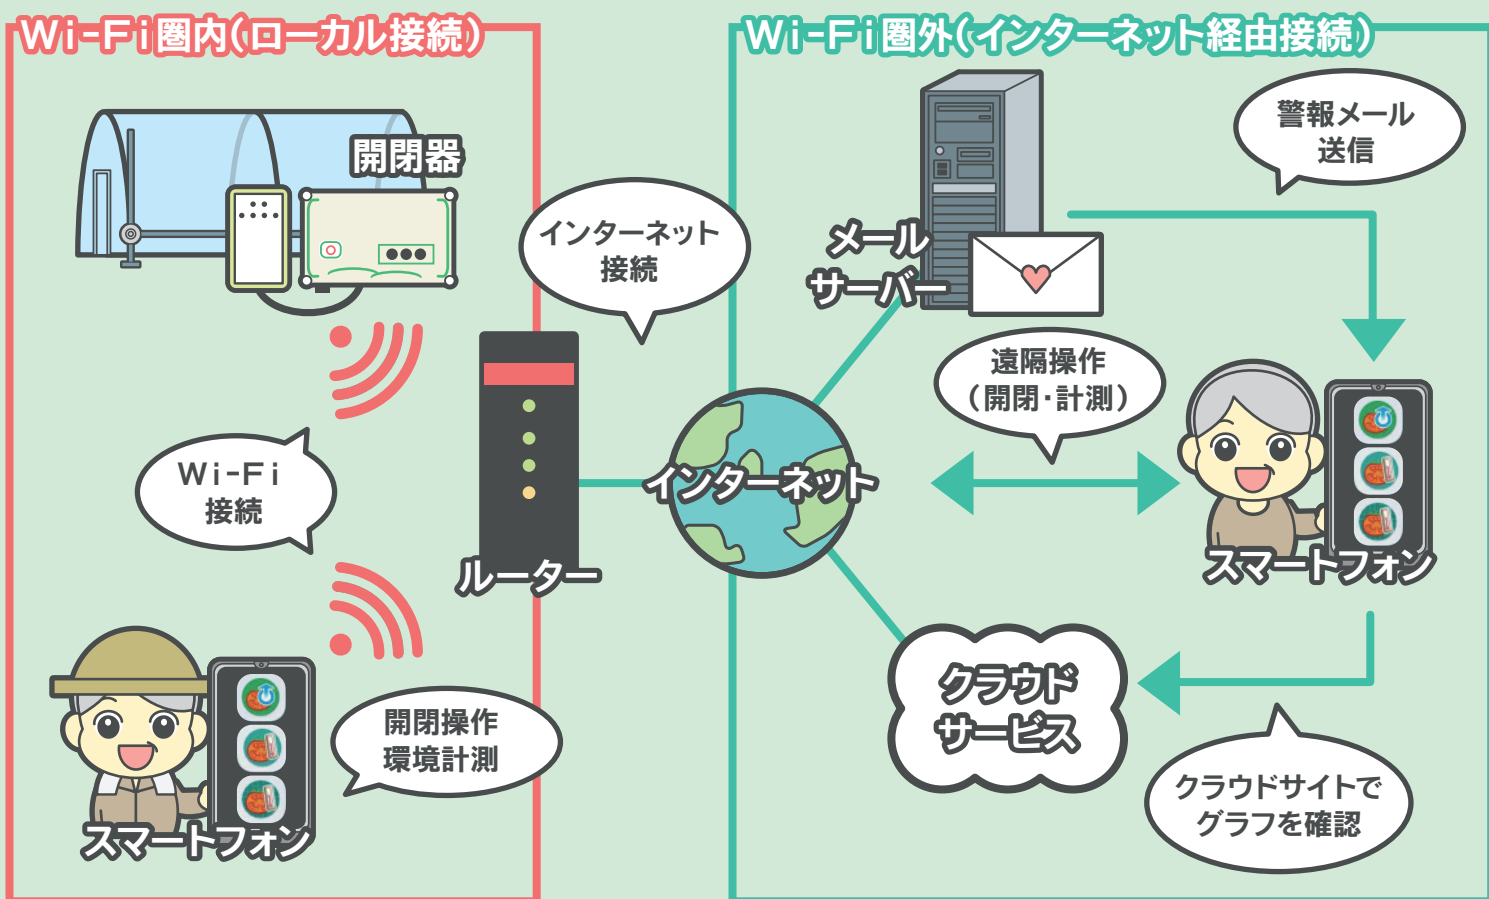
Wi-Fi圏内(ローカル接続)

開閉器

インターネット接続

Wi-Fi接続

ルーター

開閉操作
環境計測

スマートフォン

Wi-Fi圏外(インターネット経由接続)

メールサーバー

警報メール送信

遠隔操作
(開閉・計測)

インターネット

スマートフォン

クラウドサービス

クラウドサイトでグラフを確認